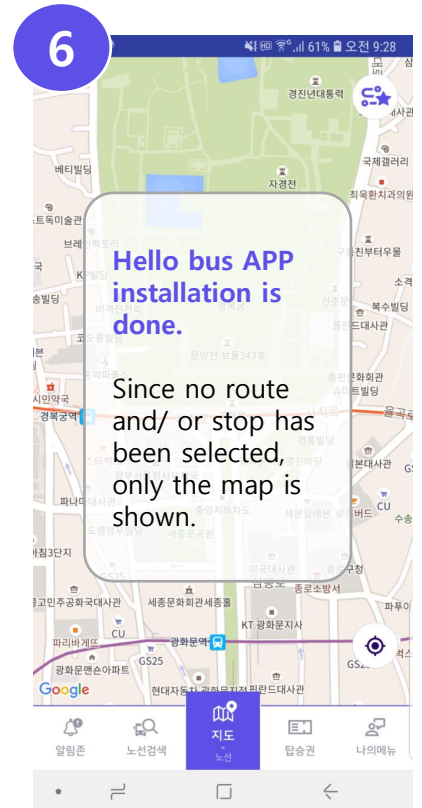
6

61% 오전 9:28

경진년대통력

베티빌딩

국제갤러리

자경전

최욱환치과의원

트독미술관

브레

국

구중친부터우물

소격

송빌딩

복수빌딩

코오롱빌딩

주한도대사관

시민약국

송현문화회관

경복궁역

율곡로

일본대사관

파나

세분일레븐

GS

수송

3단지

미국대사관

종로소방서

고민주공화국대사관

세종문화회관세종홀

KT 광화문지사

파리바게뜨

CU

광화문역

광화문맨손아파트

GS25

현대자동차 광화문지점

Google

Hello bus APP installation is done.

Since no route and/ or stop has been selected, only the map is shown.

알림존

노선검색

지도

노선

탑승권

나의메뉴